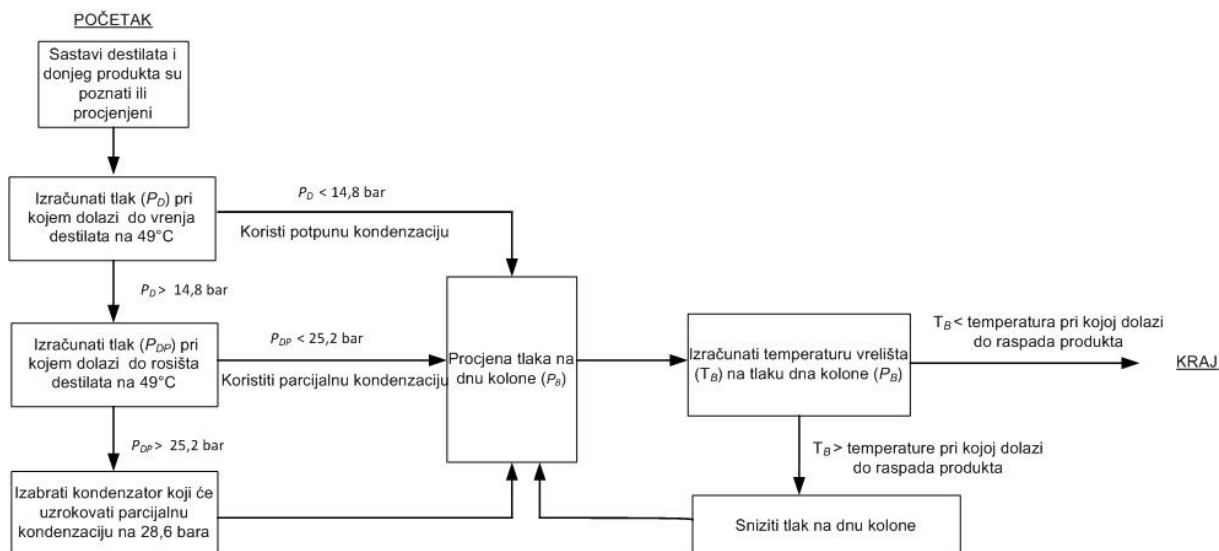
POČETAK

Sastavi destilata i donjeg produkta su poznati ili procjenjeni

Izračunati tlak ($P_D$) pri kojem dolazi do vrenja destilata na 49°C

$P_D$ < 14,8 bar

Koristi potpunu kondenzaciju

$P_D$ > 14,8 bar

Izračunati tlak ($P_{DP}$) pri kojem dolazi do rosišta destilata na 49°C

$P_{DP}$ < 25,2 bar

Koristiti parcijalnu kondenzaciju

Procjena tlaka na dnu kolone ($P_B$)

Izračunati temperaturu vrelišta ($T_B$) na tlaku dna kolone ($P_B$)

$T_B$ < temperatura pri kojoj dolazi do raspada produkta

KRAJ

$P_{DP}$ > 25,2 bar

$T_B$ > temperature pri kojoj dolazi do raspada produkta

Izabrati kondenzator koji će uzrokovati parcijalnu kondenzaciju na 28,6 bara

Sniziti tlak na dnu kolone